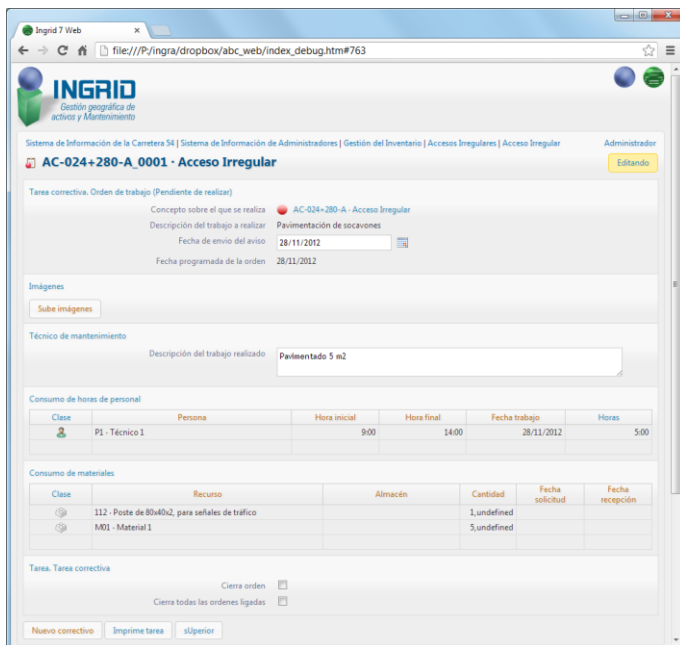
Ingrid 7 Web

file:///P:/ingra/dropbox/abc_web/index_debug.htm#763

INGRID
Gestión geográfica de activos y Mantenimiento

Sistema de Información de la Carretera 54 | Sistema de Información de Administradores | Gestión del Inventario | Accesos Irregulares | Acceso Irregular

Administrador

AC-024+280-A_0001 · Acceso Irregular

Editando

Tarea correctiva. Orden de trabajo (Pendiente de realizar)

Concepto sobre el que se realiza AC-024+280-A · Acceso Irregular
Descripción del trabajo a realizar Pavimentación de socavones
Fecha de envío del aviso 28/11/2012
Fecha programada de la orden 28/11/2012

Imágenes

Sube imágenes

Técnico de mantenimiento

Descripción del trabajo realizado Pavimentado 5 m2

Consumo de horas de personal

| Clase | Persona | Hora inicial | Hora final | Fecha trabajo | Horas |
|---|---|---|---|---|---|
| | P1 · Técnico 1 | 9:00 | 14:00 | 28/11/2012 | 5:00 |
| | | | | | |

Consumo de materiales

| Clase | Recurso | Almacén | Cantidad | Fecha solicitud | Fecha recepción |
|---|---|---|---|---|---|
| | 112 · Poste de 80x40x2, para señales de tráfico | | 1,undefined | | |
| | M01 · Material 1 | | 5,undefined | | |
| | | | | | |

Tarea. Tarea correctiva

Cierra orden
Cierra todas las ordenes ligadas

Nuevo correctivo Imprime tarea sUperior